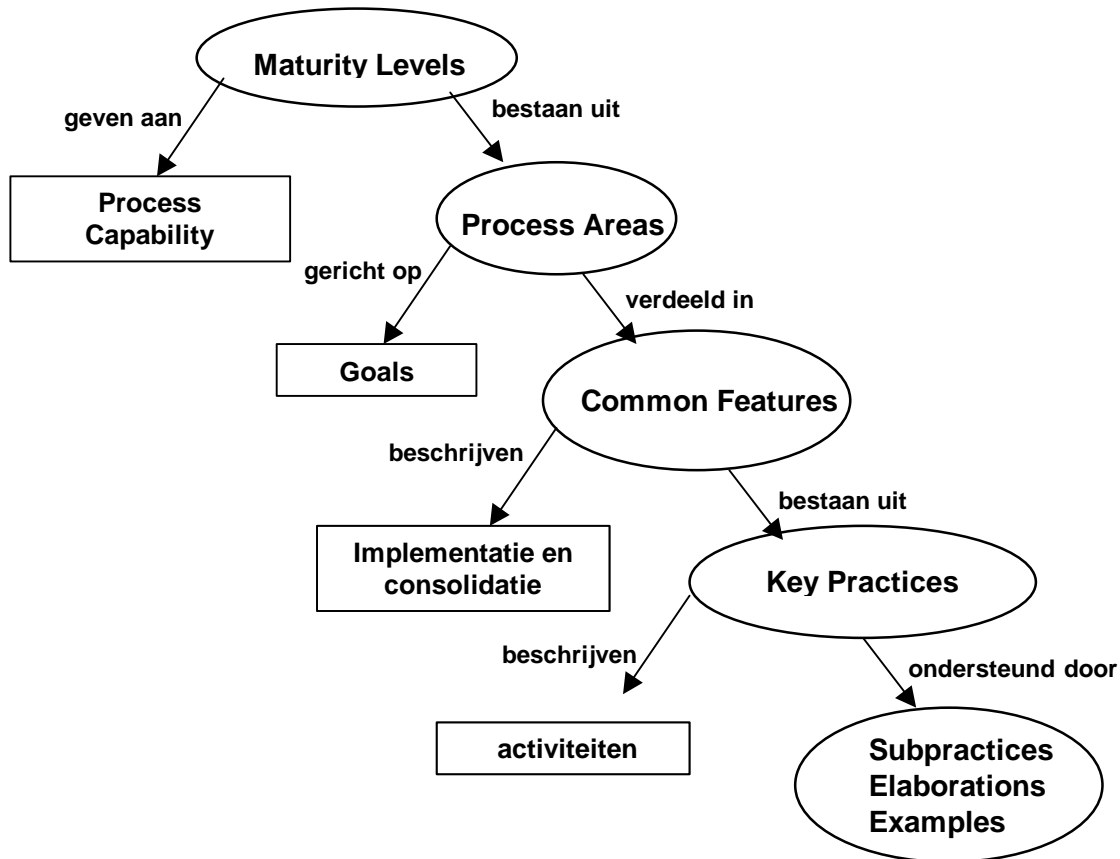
Maturity Levels

geven aan

bestaan uit

Process Capability

Process Areas

gericht op

verdeeld in

Goals

Common Features

beschrijven

bestaan uit

Implementatie en consolidatie

Key Practices

beschrijven

ondersteund door

activiteiten

Subpractices Elaborations Examples